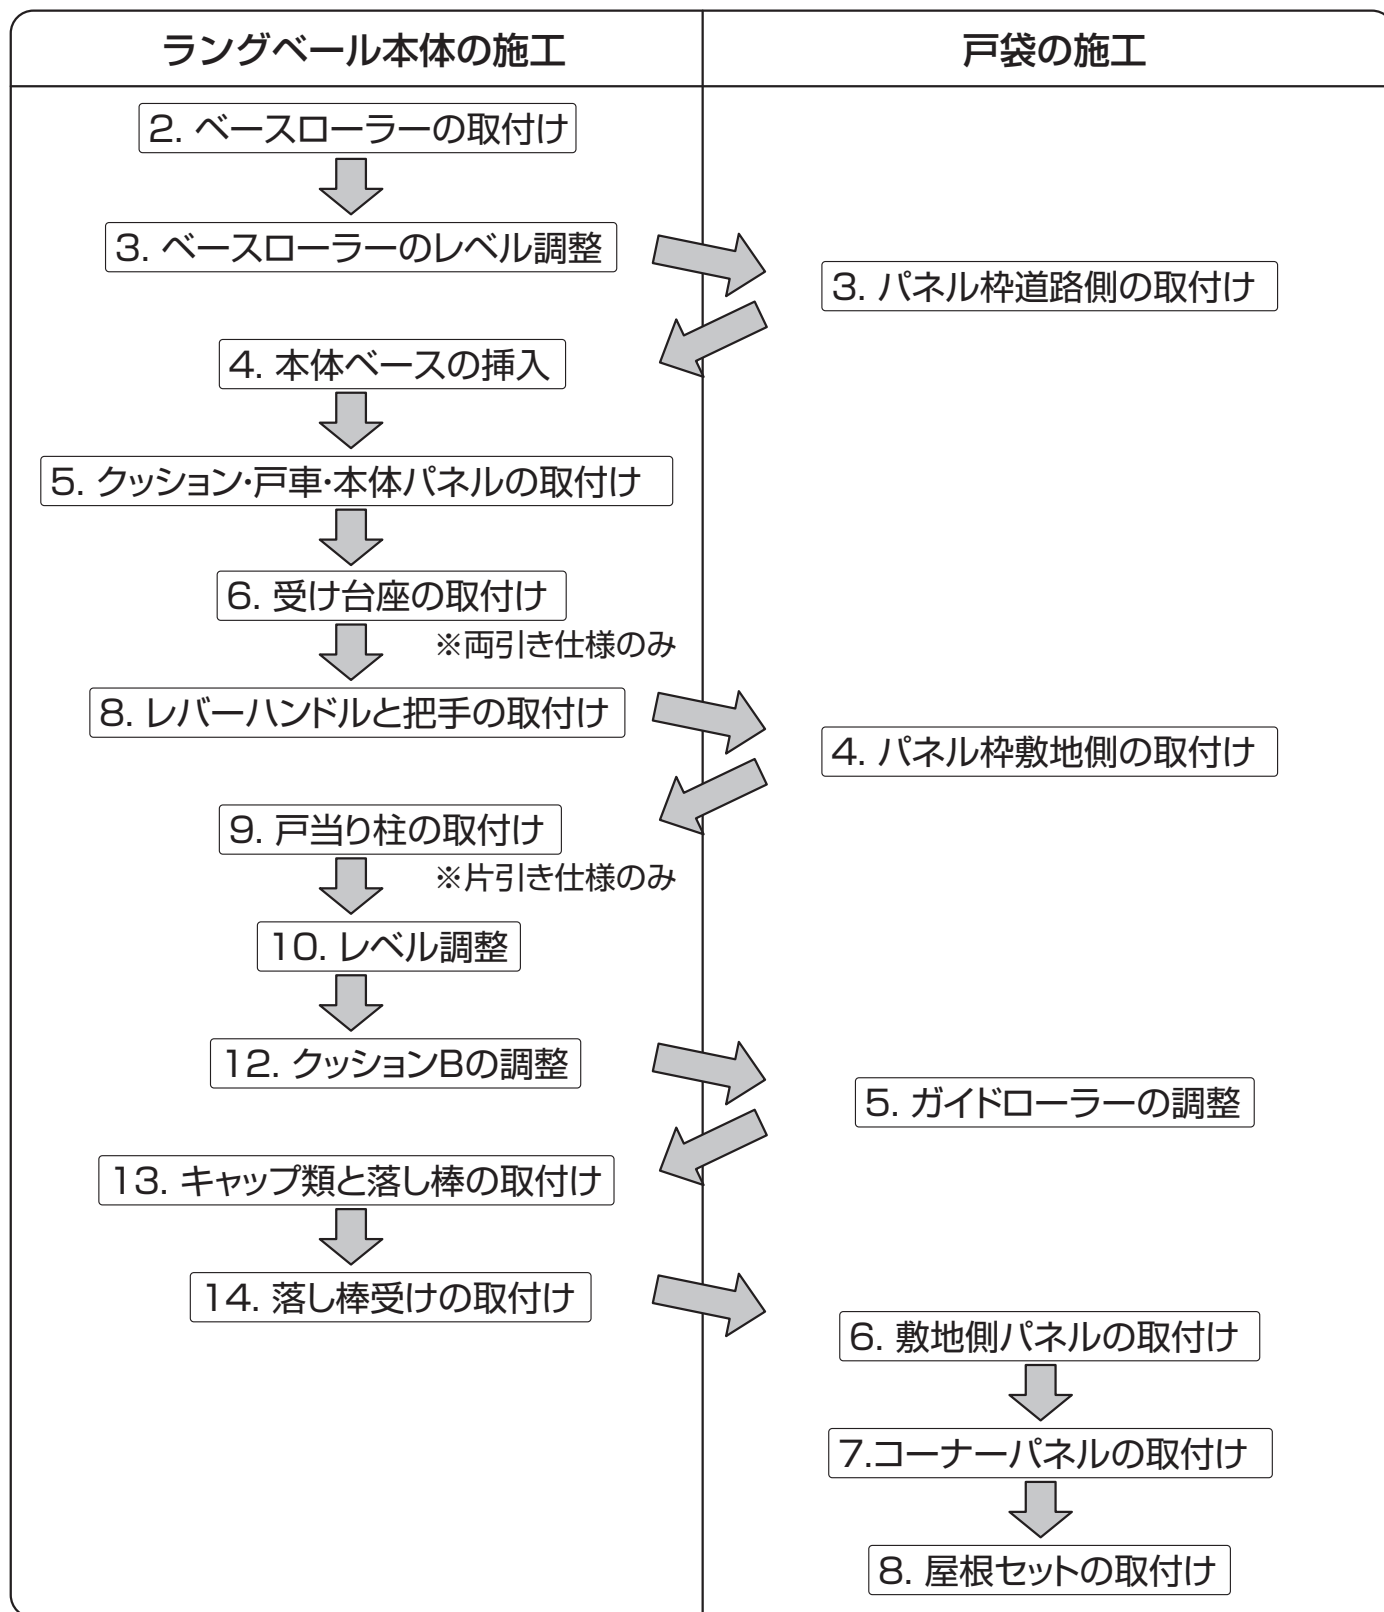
| ラングベール本体の施工 | 戸袋の施工 |
|---|---|

2. ベースローラーの取付け

3. ベースローラーのレベル調整

3. パネル枠道路側の取付け

4. 本体ベースの挿入

5. クッション・戸車・本体パネルの取付け

6. 受け台座の取付け

※両引き仕様のみ

8. レバーハンドルと把手の取付け

4. パネル枠敷地側の取付け

9. 戸当り柱の取付け

※片引き仕様のみ

10. レベル調整

12. クッションBの調整

5. ガイドローラーの調整

13. キャップ類と落し棒の取付け

14. 落し棒受けの取付け

6. 敷地側パネルの取付け

7.コーナーパネルの取付け

8. 屋根セットの取付け